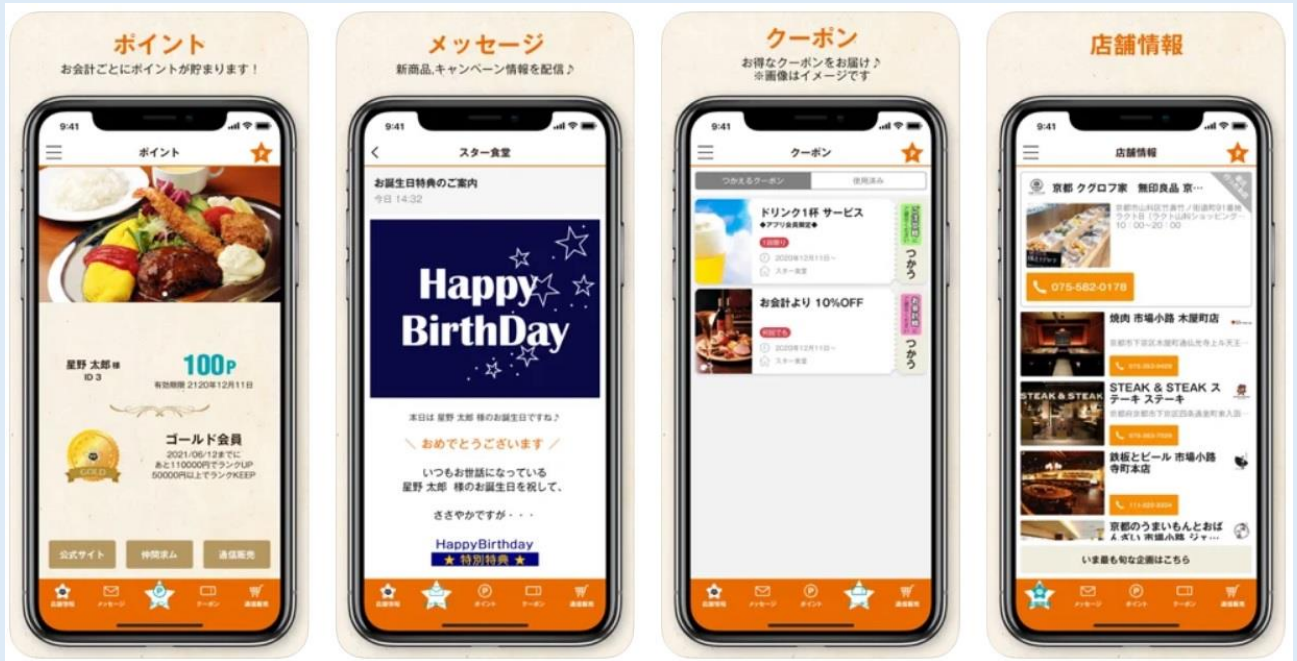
ポイント
お会計ごとにポイントが貯まります！

9:41
ポイント

星野 太郎 様
ID 3
100P
有効期限 2120年12月11日

ゴールド会員
2021/06/12までに
あと110000円でランクUP
50000円以上でランクKEEP

公式サイト
仲間ホム
通信販売

店舗情報 メッセージ ポイント クーポン 通信販売

メッセージ
新商品,キャンペーン情報を配信♪

9:41
スター食堂
お誕生日特典のご案内
今日 14:32

Happy BirthDay

本日は 星野 太郎 様のお誕生日ですね♪
＼ おめでとうございます ／
いつもお世話になっている
星野 太郎 様のお誕生日を祝して、
ささやかですが・・・
HappyBirthday
★ 特別特典 ★

店舗情報 メッセージ ポイント クーポン 通信販売

クーポン
お得なクーポンをお届け♪
※画像はイメージです

9:41
クーポン
つかえるクーポン
使用済み

ドリンク1杯 サービス
◆アプリ会員限定◆
1回限り
2020年12月11日～
スター食堂
つかう

お会計より 10%OFF
何回でも
2020年12月11日～
スター食堂
つかう

店舗情報 メッセージ ポイント クーポン 通信販売

店舗情報

9:41
店舗情報
京都 ククロフ家 無印良品 京…
京都市山科区竹鼻竹ノ街道町91番地 ラクト目（ラクト山科ショッピング…
10：00～20：00
075-582-0178

焼肉 市場小路 木屋町店
京都市下京区木屋町通仏光寺上ル天王…
075-353-0408

STEAK & STEAK ステーキ ステーキ
STEAK&STEAK
京都府京都市下京区四条通寺町東入…
075-353-7026

鉄板とビール 市場小路 寺町本店
075-223-0304

京都のうまいもんとおばんざい 市場小路 ジャ…
いま最も旬な企画はこちら

店舗情報 メッセージ ポイント クーポン 通信販売